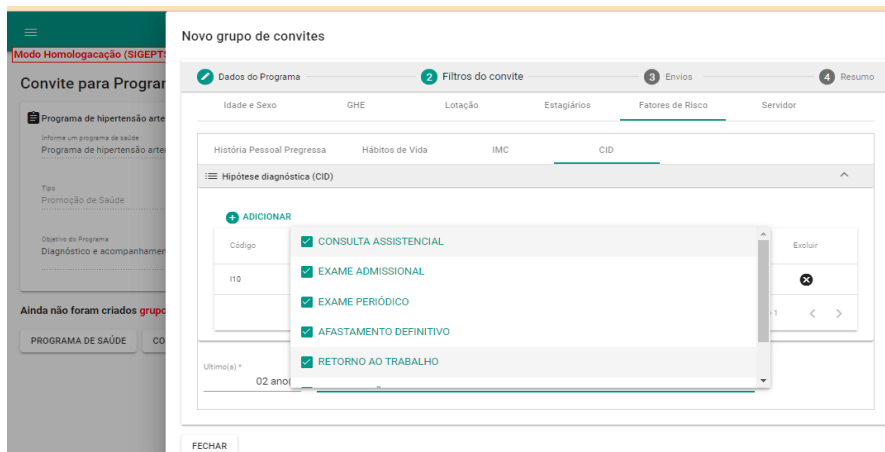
Modo Homologação (SIGEPT

Convite para Progra

Programa de hipertensão arte

Informe um programa de saúde
Programa de hipertensão arte

Tipo
Promoção de Saúde

Objetivo do Programa
Diagnóstico e acompanhame

Ainda não foram criados grupo

PROGRAMA DE SAÚDE
CO

Novo grupo de convites

Dados do Programa
2 Filtros do convite
3 Envios
4 Resumo

Idade e Sexo
GHE
Lotação
Estagiários
Fatores de Risco
Servidor

História Pessoal Pregressa
Hábitos de Vida
IMC
CID

Hipótese diagnóstica (CID)

ADICIONAR

Código
Excluir

I10

CONSULTA ASSISTENCIAL
EXAME ADMISSIONAL
EXAME PERIÓDICO
AFASTAMENTO DEFINITIVO
RETORNO AO TRABALHO

Ultimo(s) *
02 anos

FECHAR